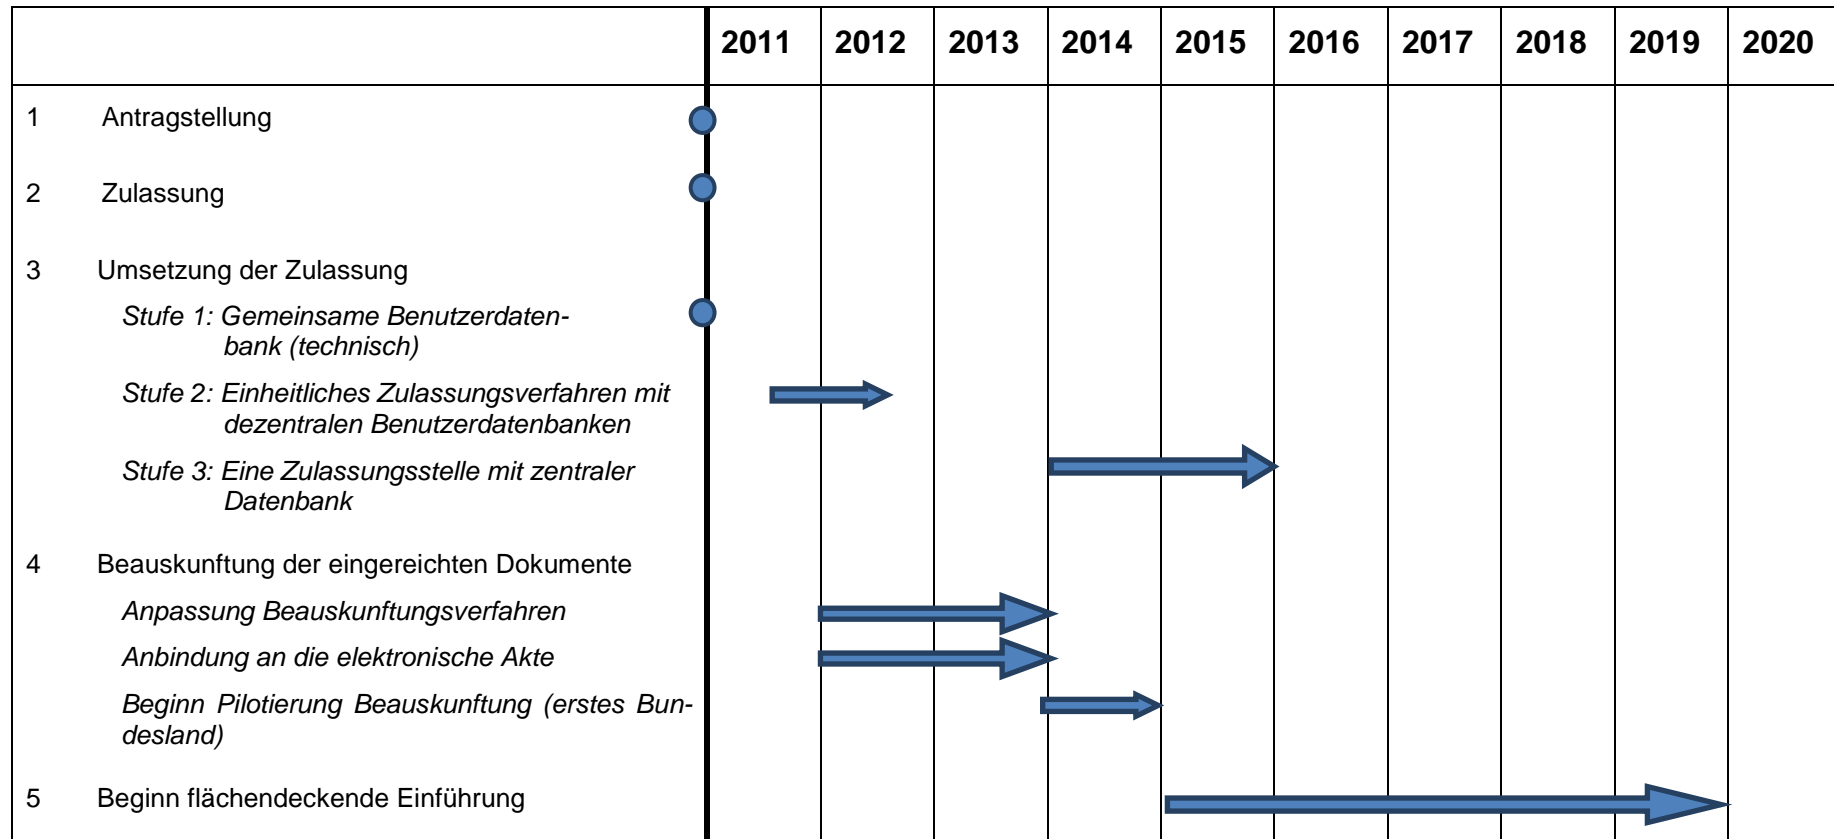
| | 2011 | 2012 | 2013 | 2014 | 2015 | 2016 | 2017 | 2018 | 2019 | 2020 |
|---|---|---|---|---|---|---|---|---|---|---|
| 1 Antragstellung | | | | | | | | | | |
| 2 Zulassung | | | | | | | | | | |
| 3 Umsetzung der Zulassung | | | | | | | | | | |
| *Stufe 1: Gemeinsame Benutzerdatenbank (technisch)* | | | | | | | | | | |
| *Stufe 2: Einheitliches Zulassungsverfahren mit dezentralen Benutzerdatenbanken* | | | | | | | | | | |
| *Stufe 3: Eine Zulassungsstelle mit zentraler Datenbank* | | | | | | | | | | |
| 4 Beauskunftung der eingereichten Dokumente | | | | | | | | | | |
| *Anpassung Beauskunftungsverfahren* | | | | | | | | | | |
| *Anbindung an die elektronische Akte* | | | | | | | | | | |
| *Beginn Pilotierung Beauskunftung (erstes Bundesland)* | | | | | | | | | | |
| 5 Beginn flächendeckende Einführung | | | | | | | | | | |